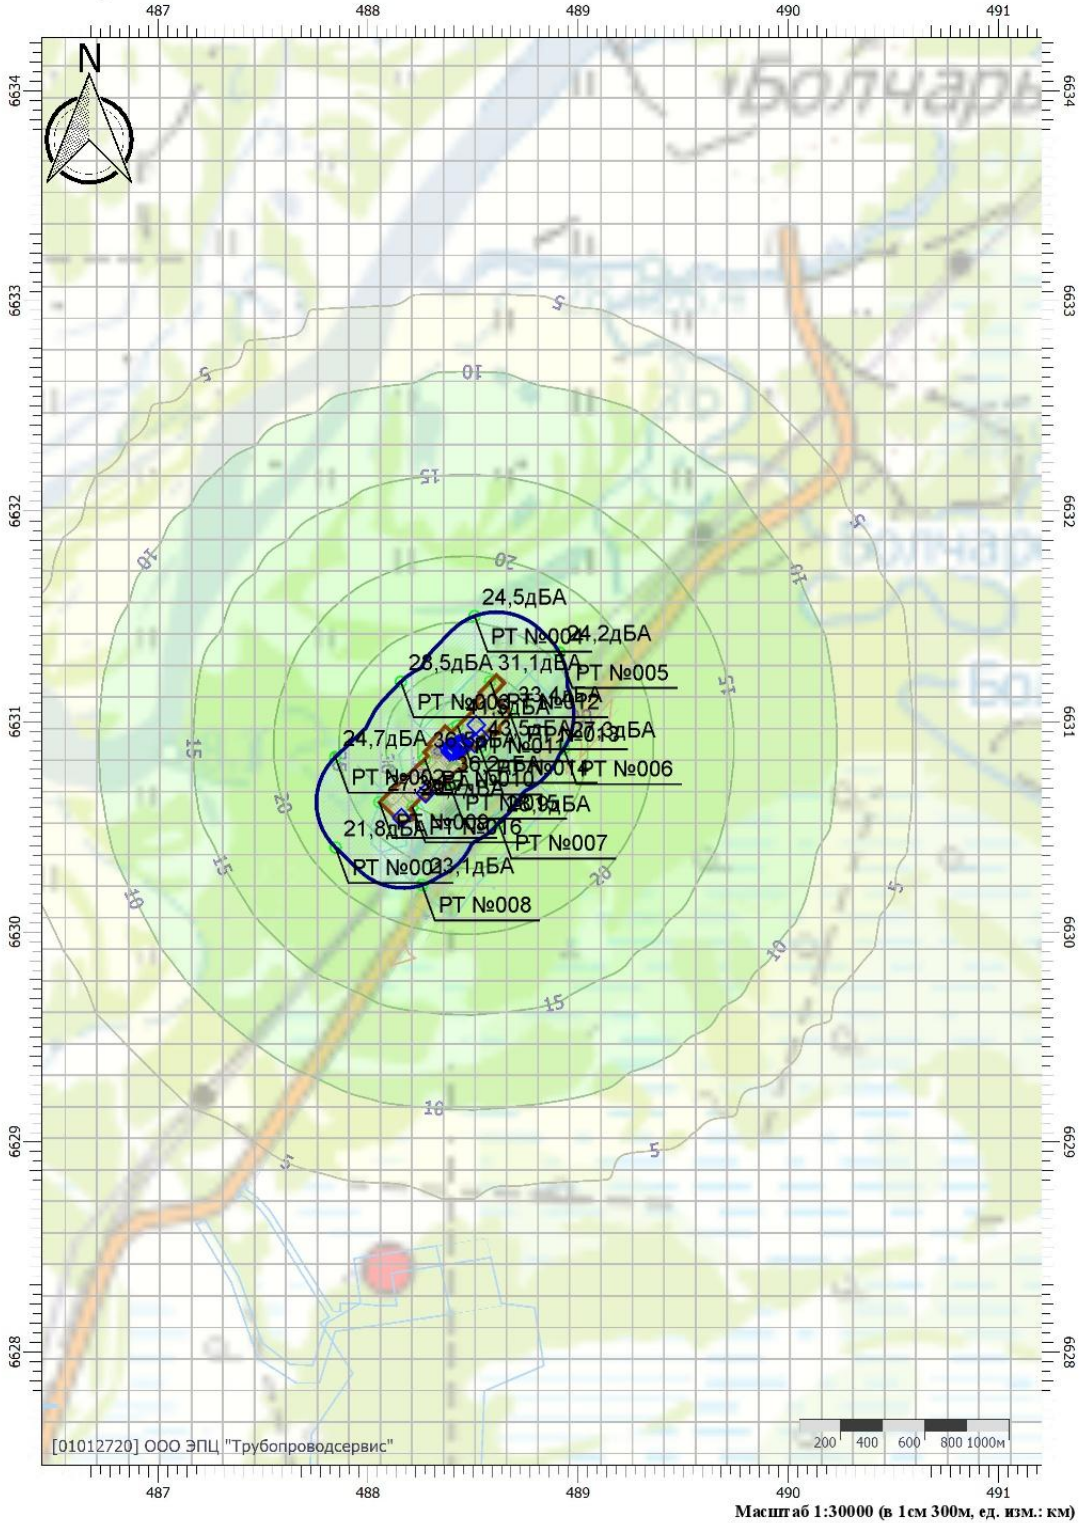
487
488
489
490
491
N
Болчары
6634
6633
6632
6631
6630
6629
6628
5
5
10
15
20
10
15
10
15
20
15
10
5
10
15
20
5
10
5
24,5дБА
РТ №004
24,2дБА
28,5дБА 31,1дБА
РТ №005
РТ №003
33,4дБА
РТ №012
43,5дБА
27,3дБА
РТ №011
РТ №013
24,7дБА
36,2дБА
РТ №014
РТ №006
РТ №002
РТ №010
РТ №015
28,9дБА
21,8дБА
РТ №009
РТ №016
РТ №007
РТ №001
23,1дБА
РТ №008
[01012720] ООО ЭПЦ "Трубопроводсервис"
200 400 600 800 1000м
487
488
489
490
491
Масштаб 1:30000 (в 1см 300м, ед. изм.: км)